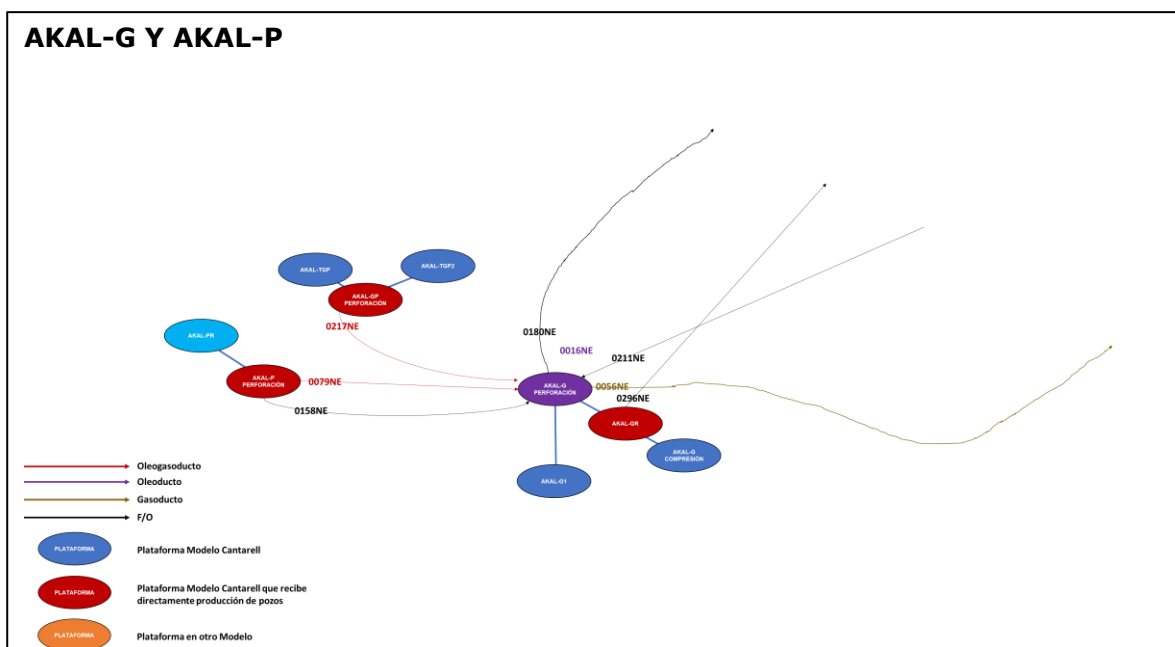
AKAL-G Y AKAL-P

AKAL-TGP
AKAL-TGP2
AKAL-GP PERFORACIÓN
0217NE
AKAL-PR
AKAL-P PERFORACIÓN
0079NE
0158NE
0180NE
0016NE
0211NE
AKAL-G PERFORACIÓN
0056NE
0296NE
AKAL-GR
AKAL-G COMPRESIÓN
AKAL-G1

Oleogasoducto
Oleoducto
Gasoducto
F/O

PLATAFORMA
Plataforma Modelo Cantarell

PLATAFORMA
Plataforma Modelo Cantarell que recibe directamente producción de pozos

PLATAFORMA
Plataforma en otro Modelo